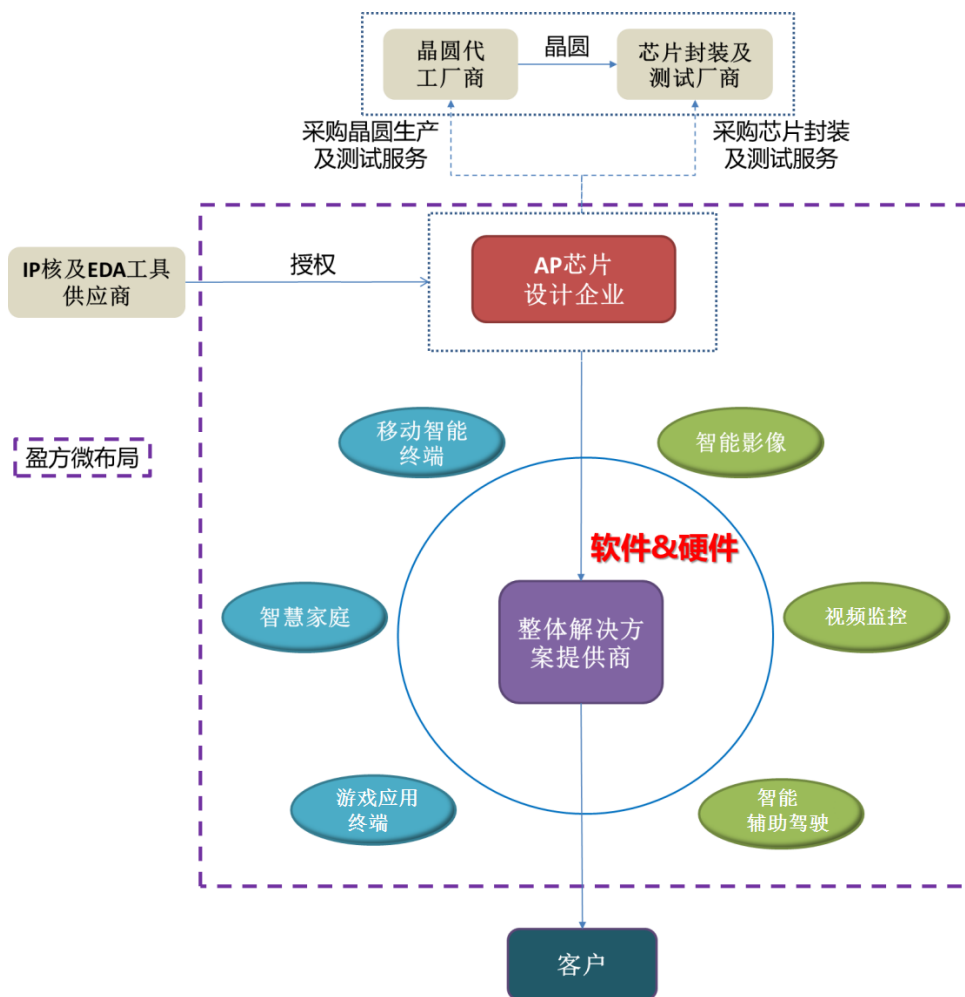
晶圆代工厂商

晶圆

芯片封装及测试厂商

采购晶圆生产及测试服务

采购芯片封装及测试服务

IP核及EDA工具供应商

授权

AP芯片设计企业

盈方微布局

移动智能终端

智能影像

软件&硬件

智慧家庭

整体解决方案提供商

视频监控

游戏应用终端

智能辅助驾驶

客户